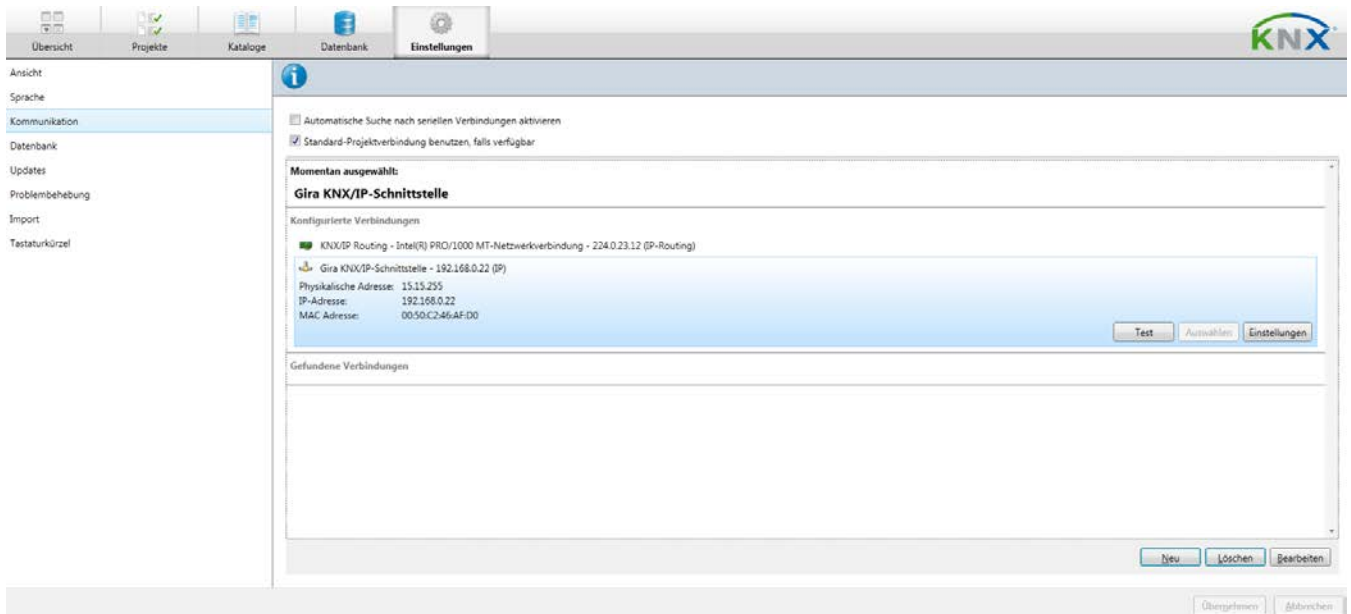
Übersicht Projekte Kataloge Datenbank Einstellungen

KNX

Ansicht
Sprache
Kommunikation
Datenbank
Updates
Problembehebung
Import
Tastaturkürzel

Automatische Suche nach seriellen Verbindungen aktivieren
Standard-Projektverbindung benutzen, falls verfügbar

Momentan ausgewählt:
Gira KNX/IP-Schnittstelle

Konfigurierte Verbindungen

KNX/IP Routing - Intel(R) PRO/1000 MT-Netzwerkverbindung - 224.0.23.12 (IP-Routing)

Gira KNX/IP-Schnittstelle - 192.168.0.22 (IP)
Physikalische Adresse: 15.15.255
IP-Adresse: 192.168.0.22
MAC Adresse: 00:50:C2:46:AF:D0

Test Auswählen Einstellungen

Gefundene Verbindungen

Neu Löschen Bearbeiten

Übernehmen Abbrechen